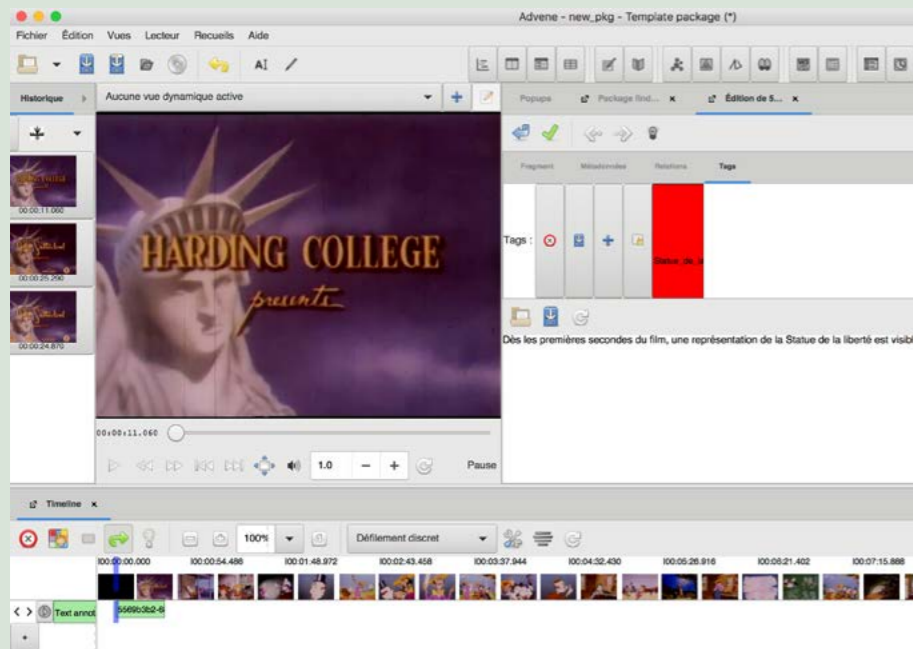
Advene - new_pkg - Template package (*)

Fichier Édition Vues Lecteur Recueils Aide

Historique

Aucune vue dynamique active

Popups Package find... × Édition de 5... ×

Fragment Métadonnées Relations Tags

Tags :

Statue_de_la

Dès les premières secondes du film, une représentation de la Statue de la liberté est visib

00:00:11.060

00:00:25.290

00:00:24.870

HARDING COLLEGE presents

00:00:11.060

1.0

Pause

Timeline ×

100%

Défilement discret

00:00:00.000 00:00:54.486 00:01:48.972 00:02:43.458 00:03:37.944 00:04:32.430 00:05:26.916 00:06:21.402 00:07:15.888

Text annot

5569b3b2-6